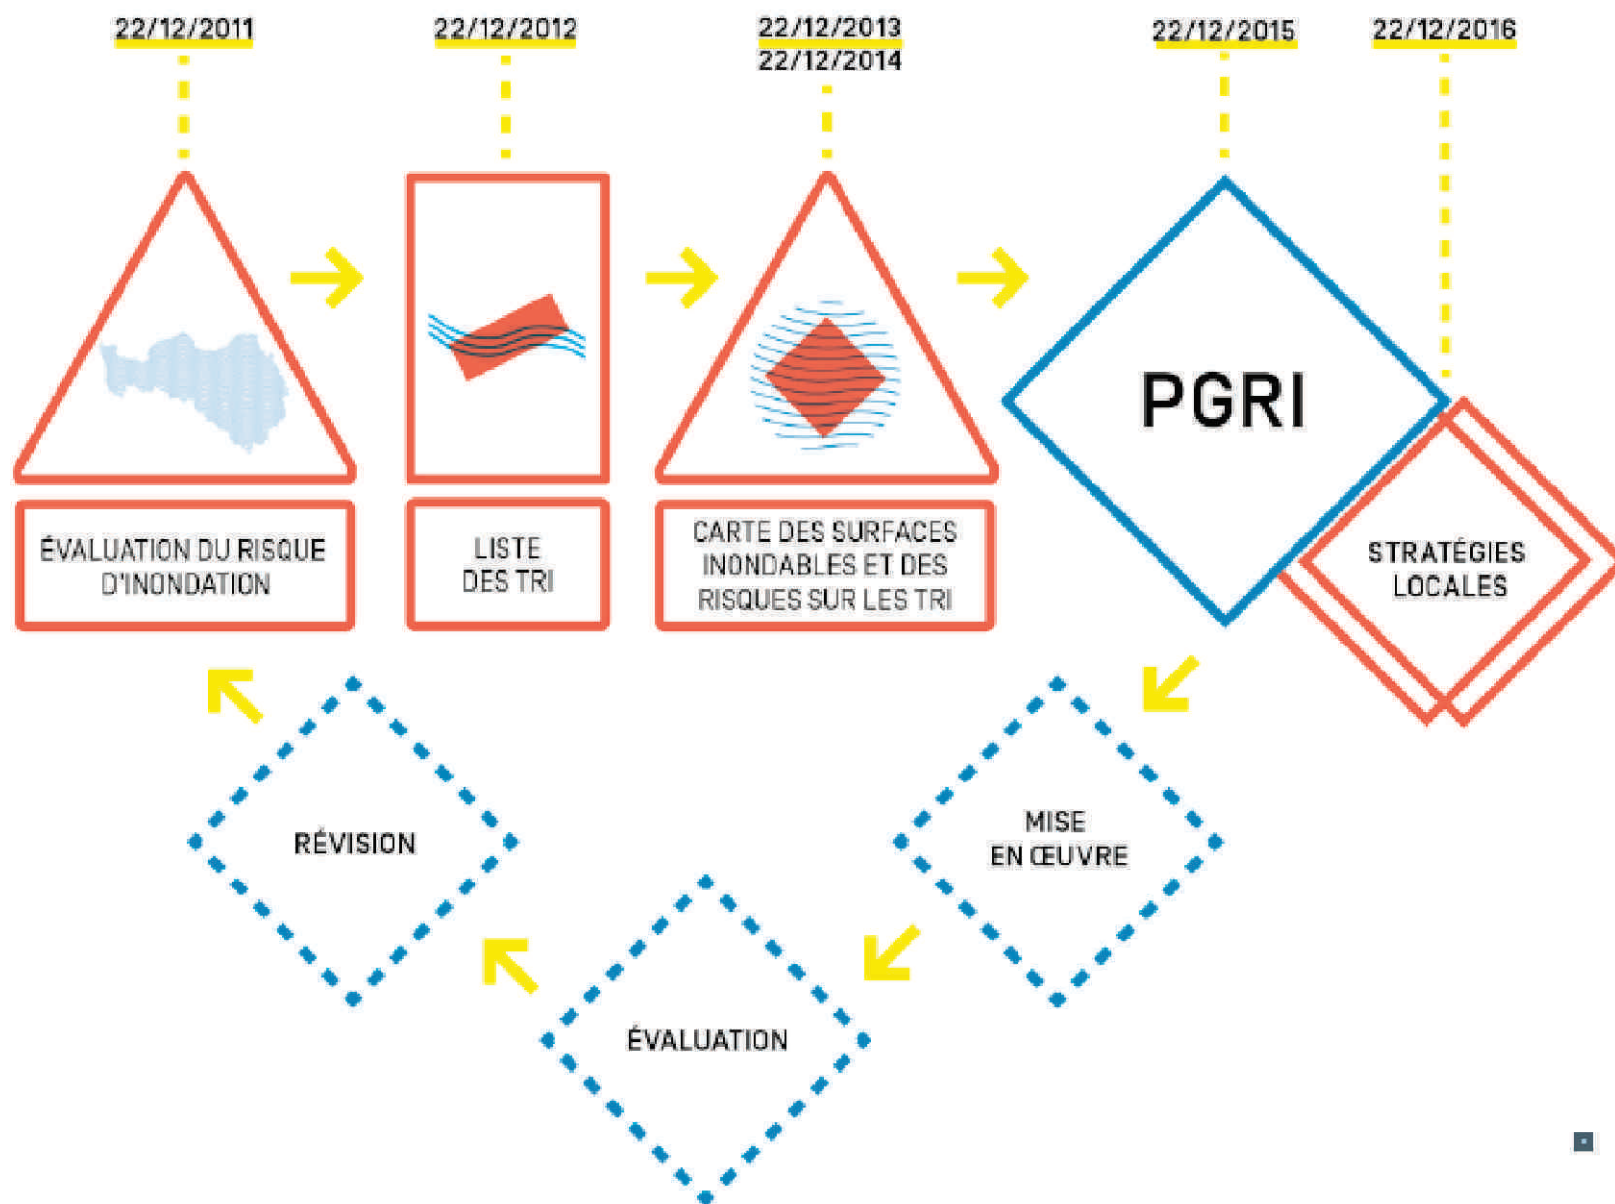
22/12/2011

22/12/2012

22/12/2013
22/12/2014

22/12/2015

22/12/2016

ÉVALUATION DU RISQUE D'INONDATION

LISTE DES TRI

CARTE DES SURFACES INONDABLES ET DES RISQUES SUR LES TRI

PGRI

STRATÉGIES LOCALES

MISE EN ŒUVRE

ÉVALUATION

RÉVISION